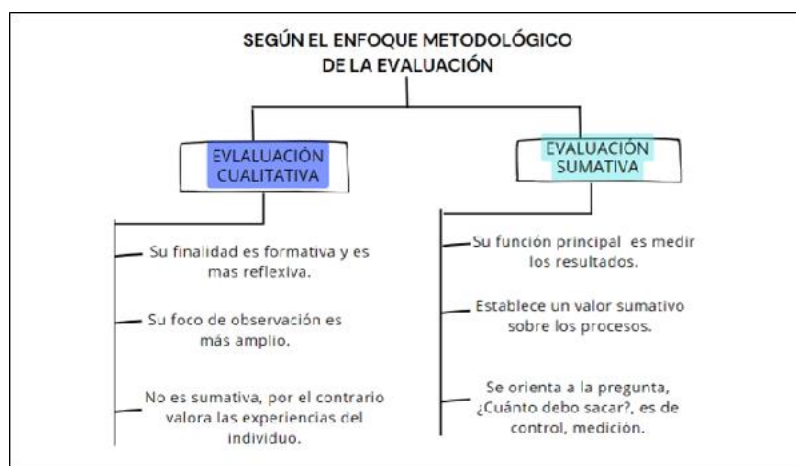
SEGÚN EL ENFOQUE METODOLÓGICO DE LA EVALUACIÓN

EVLALUACIÒN CUALITATIVA

Su finalidad es formativa y es mas reflexiva.

Su foco de observación es más amplio.

No es sumativa, por el contrario valora las experiencias del individuo.

EVALUACIÓN SUMATIVA

Su función principal es medir los resultados.

Establece un valor sumativo sobre los procesos.

Se orienta a la pregunta, ¿Cuánto debo sacar?, es de control, medición.